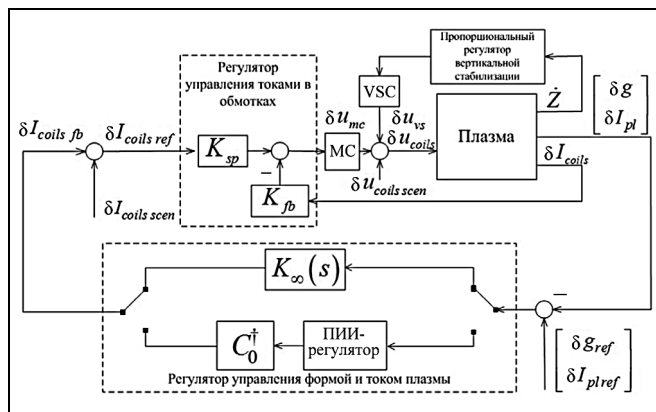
Пропорциональный регулятор вертикальной стабилизации

Регулятор управления токами в обмотках

$\delta I_{coils\ fb}$

$\delta I_{coils\ ref}$

$K_{sp}$

$-$

$K_{fb}$

$\delta I_{coils\ scen}$

$\delta u_{mc}$

MC

VSC

$\delta u_{vs}$

$\delta u_{coils}$

$\delta u_{coils\ scen}$

Плазма

$\dot{Z}$

$\begin{bmatrix} \delta g \\ \delta I_{pl} \end{bmatrix}$

$\delta I_{coils}$

$K_{\infty}(s)$

$-$

$C_0^{\dagger}$

ПИИ-регулятор

$\begin{bmatrix} \delta g_{ref} \\ \delta I_{pl\ ref} \end{bmatrix}$

Регулятор управления формой и током плазмы